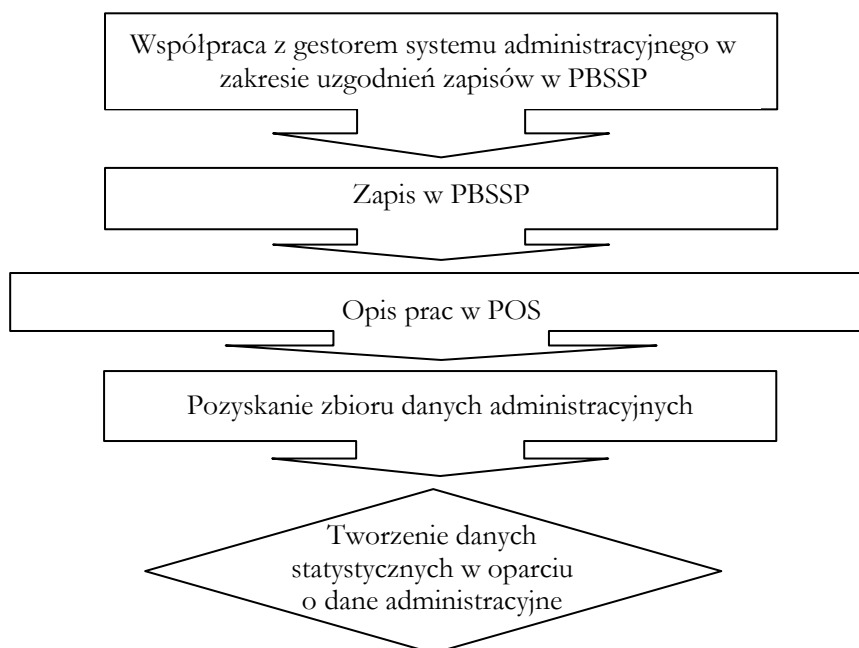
Współpraca z gestorem systemu administracyjnego w zakresie uzgodnień zapisów w PBSSP

Zapis w PBSSP

Opis prac w POS

Pozyskanie zbioru danych administracyjnych

Tworzenie danych statystycznych w oparciu o dane administracyjne